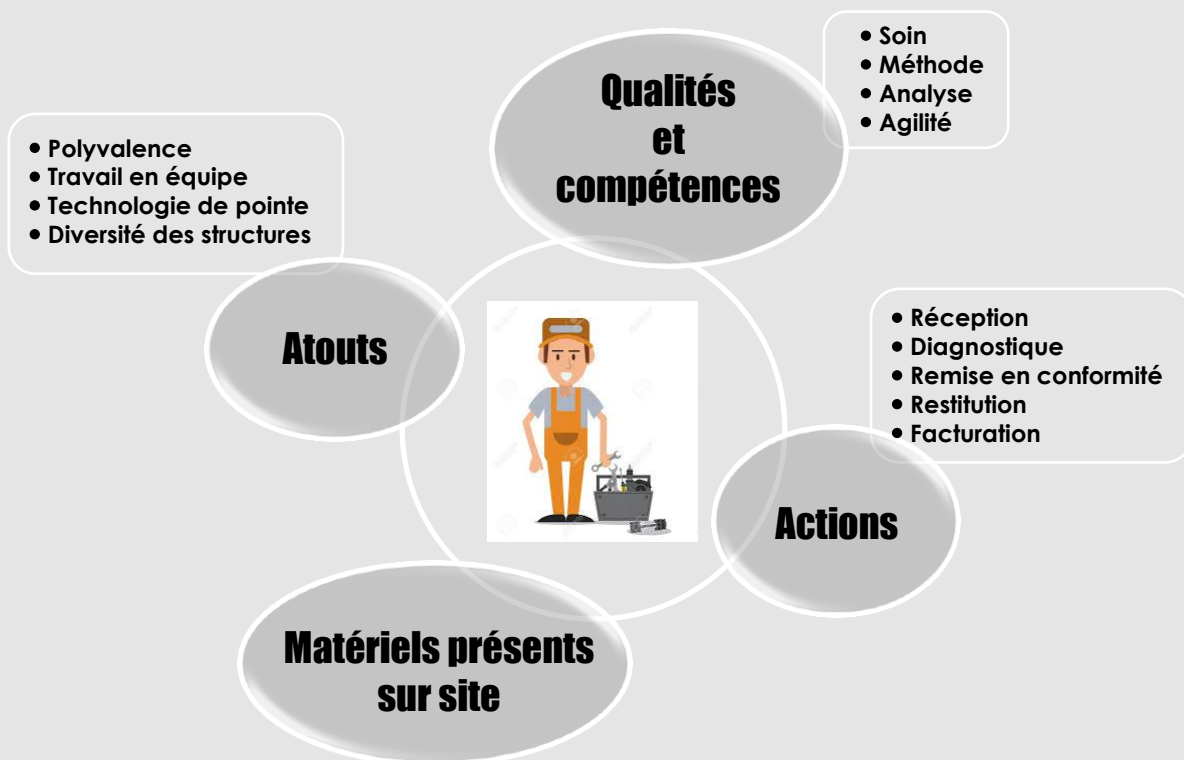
Qualités et compétences

• Soin
• Méthode
• Analyse
• Agilité

• Polyvalence
• Travail en équipe
• Technologie de pointe
• Diversité des structures

Atouts

• Réception
• Diagnostique
• Remise en conformité
• Restitution
• Facturation

Actions

Matériels présents sur site